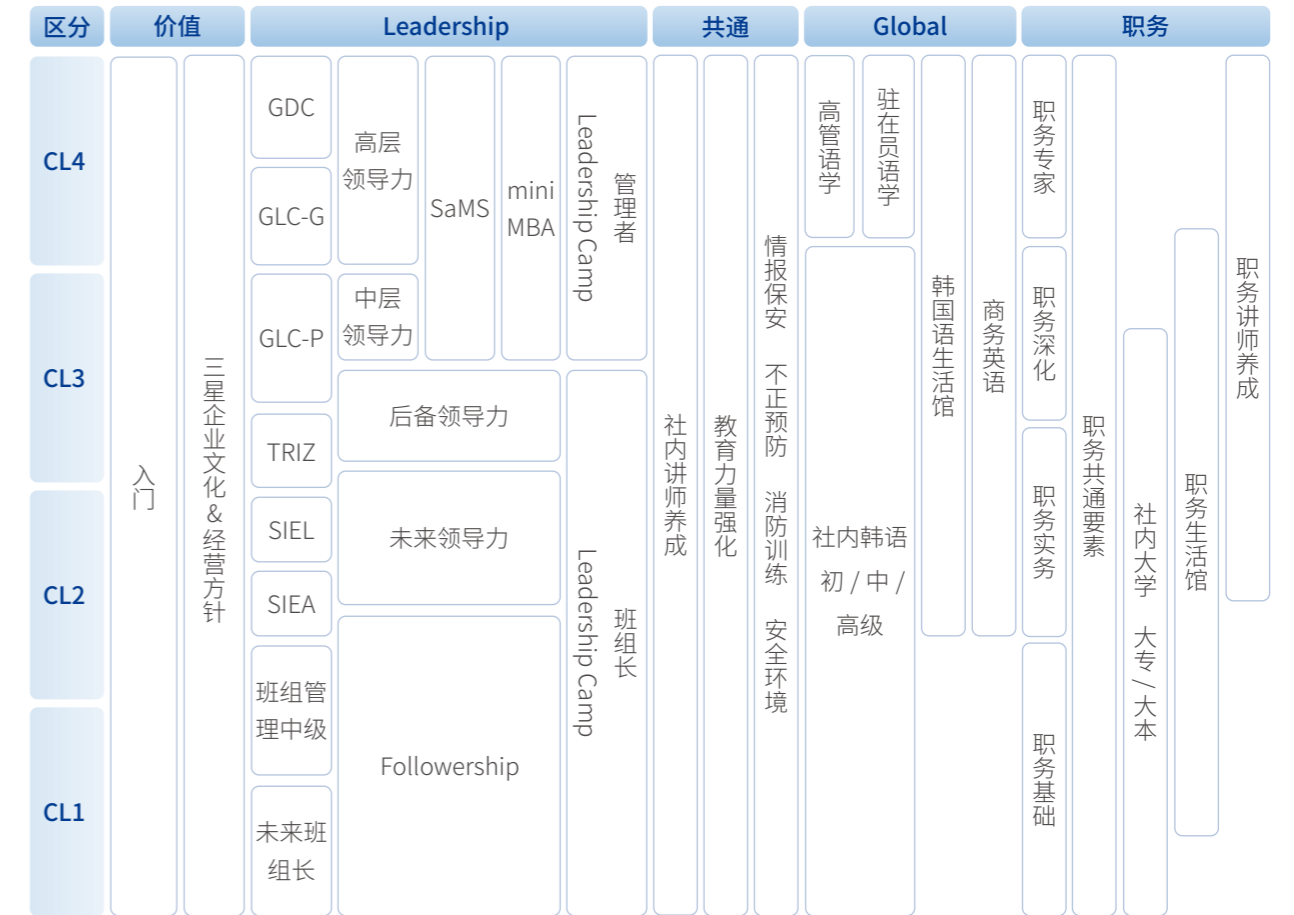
| 区分 | 价值 | | Leadership | | | | | 共通 | | | Global | | | | 职务 | | | | | |
|---|---|---|---|---|---|---|---|---|---|---|---|---|---|---|---|---|---|---|---|---|
| CL4 | 入门 | 三星企业文化＆经营方针 | GDC, GLC-G | 高层领导力 | SaMS | mini MBA | Leadership Camp 管理者 | 社内讲师养成 | 教育力量强化 | 情报保安 不正预防 消防训练 安全环境 | 高管语学 | 驻在员语学 | 韩国语生活馆 | 商务英语 | 职务专家 | 职务共通要素 | | | 职务讲师养成 |
| CL3 | | | GLC-P, TRIZ | 中层领导力 / 后备领导力 | | | | | | | 社内韩语 初 / 中 / 高级 | | | | 职务深化 | | 社内大学 大专 / 大本 | 职务生活馆 | |
| CL2 | | | SIEL, SIEA | 未来领导力 | | | Leadership Camp 班组长 | | | | | | | | 职务实务 | | | | |
| CL1 | | | 班组管理中级, 未来班组长 | Followership | | | | | | | | | | | 职务基础 | | | | |